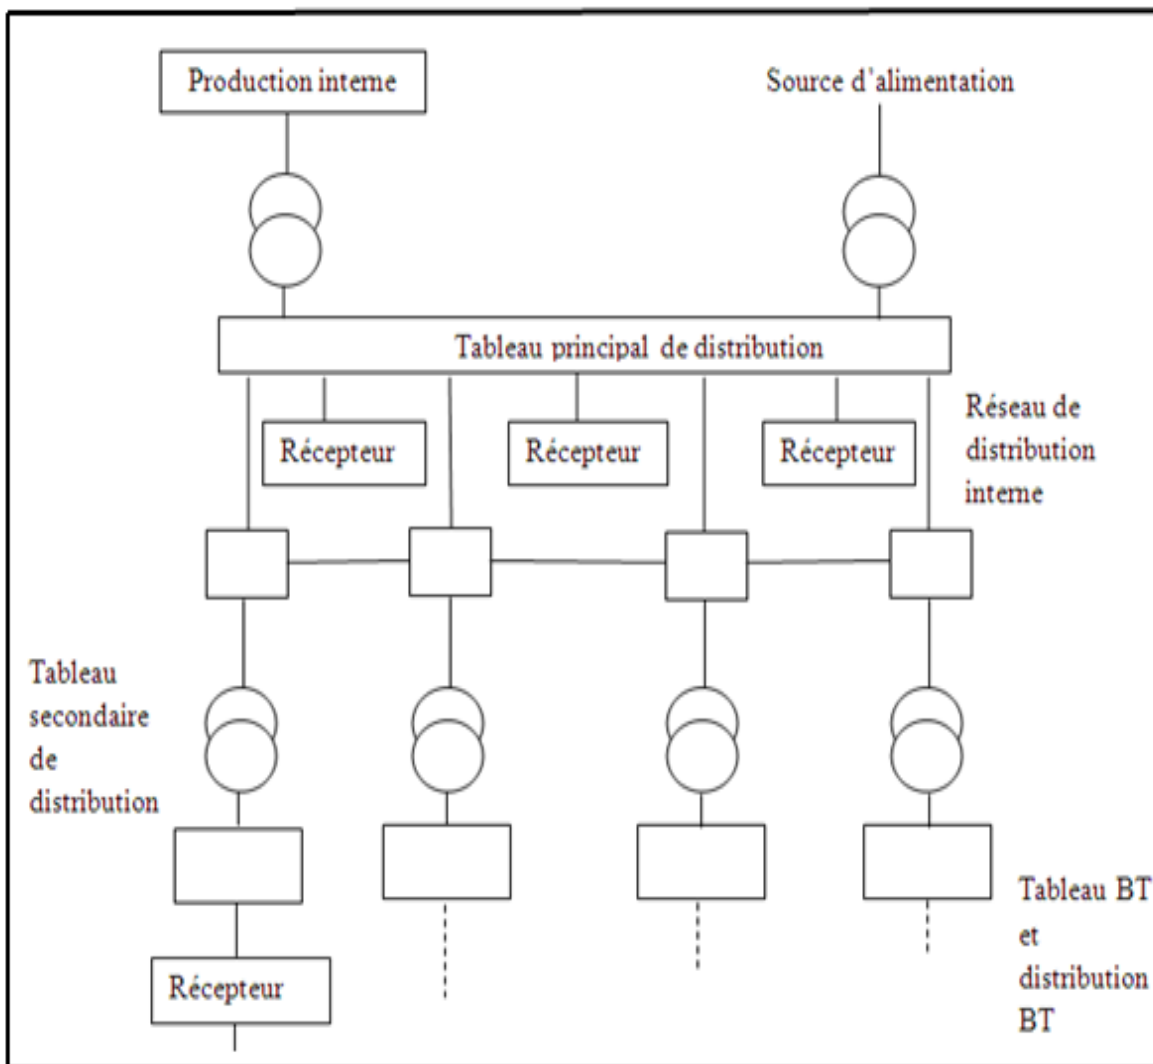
Production interne

Source d'alimentation

Tableau principal de distribution

Réseau de distribution interne

Récepteur

Récepteur

Récepteur

Tableau secondaire de distribution

Tableau BT et distribution BT

Récepteur